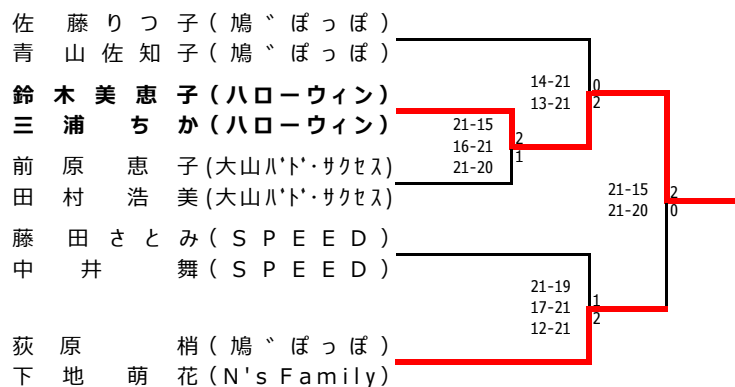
佐　藤りつ子(鳩゛ぽっぽ)
青　山佐知子(鳩゛ぽっぽ)

鈴木美恵子(ハローウィン)
三　浦　ちか(ハローウィン)

前　原　恵　子(大山ﾊﾞﾄﾞ･ｻｸｾｽ)
田　村　浩　美(大山ﾊﾞﾄﾞ･ｻｸｾｽ)

藤　田さとみ(SPEED)
中　井　舞(SPEED)

荻　原　梢(鳩゛ぽっぽ)
下　地　萌　花(N's Family)

21-15
16-21
21-20
2
1

14-21
13-21
0
2

21-19
17-21
12-21
1
2

21-15
21-20
2
0